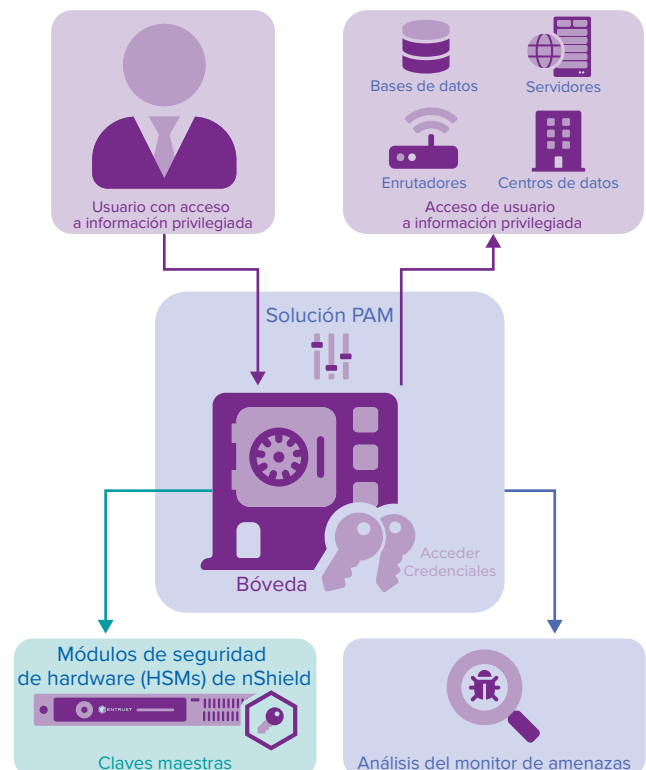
Usuario con acceso a información privilegiada

Bases de datos

Servidores

Enrutadores

Centros de datos

Acceso de usuario a información privilegiada

Solución PAM

Bóveda

Acceder Credenciales

Módulos de seguridad de hardware (HSMs) de nShield

ENTRUST

Claves maestras

Análisis del monitor de amenazas